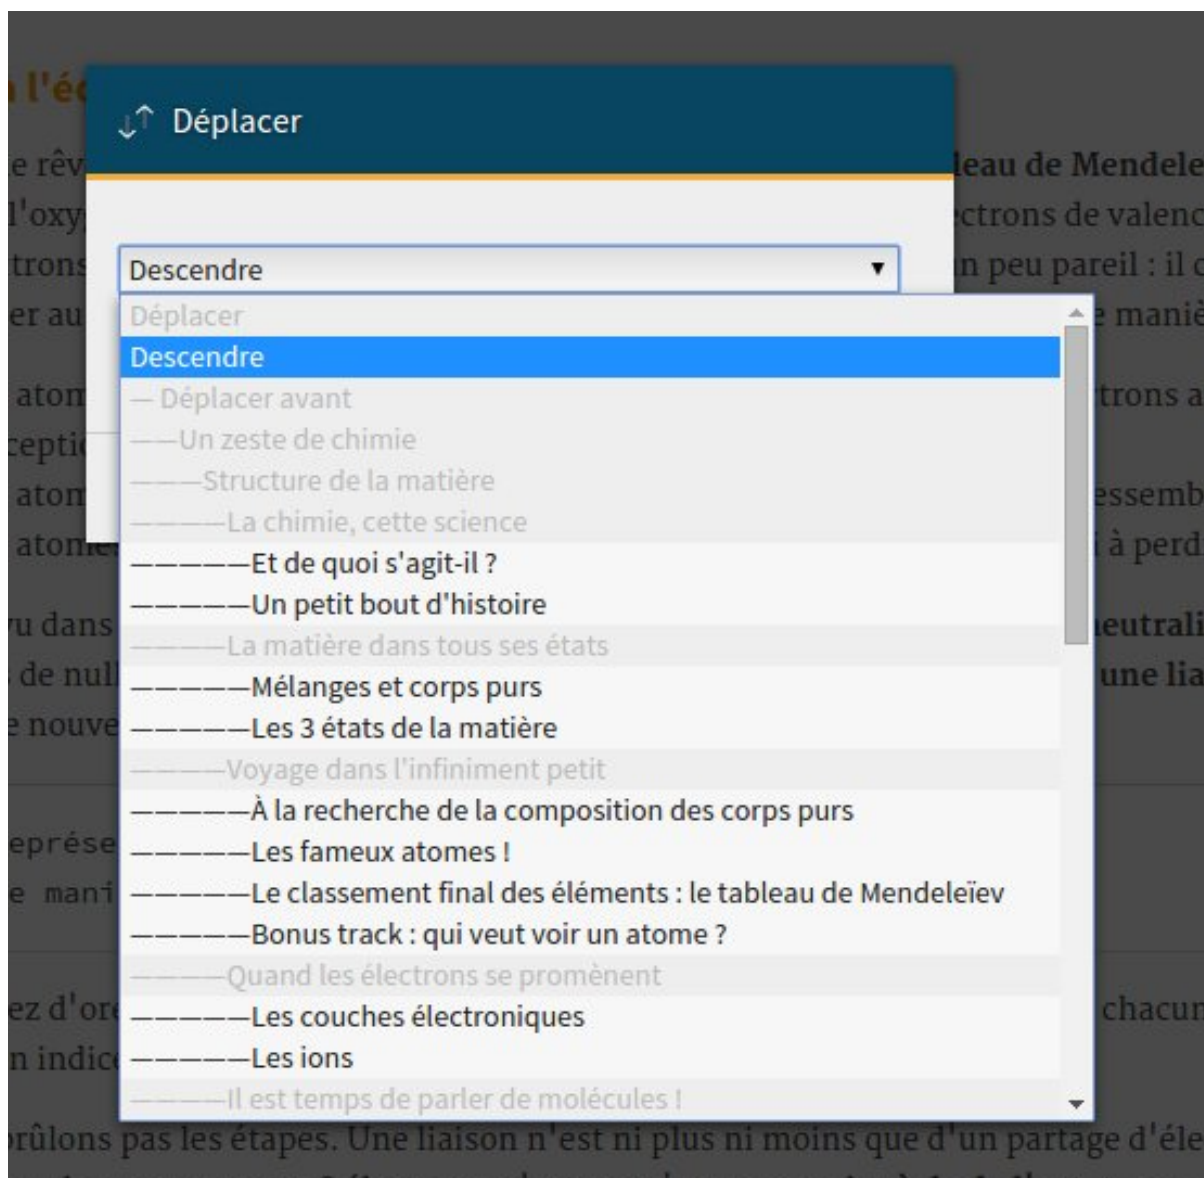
l'é

e rêv
l'oxy
trons
er au

atom
cepti
atom
atome

u dans
de nul
nouve

eprése
e mani

ez d'or
n indic

eau de Mendele
ctrons de valenc
n peu pareil : il c
e maniè

trons a

essemb
à perd

eutrali
une lia

chacun

Déplacer

Descendre ▼

Déplacer
Descendre
— Déplacer avant
——Un zeste de chimie
———Structure de la matière
————La chimie, cette science
—————Et de quoi s'agit-il ?
—————Un petit bout d'histoire
————La matière dans tous ses états
—————Mélanges et corps purs
—————Les 3 états de la matière
————Voyage dans l'infiniment petit
—————À la recherche de la composition des corps purs
—————Les fameux atomes !
—————Le classement final des éléments : le tableau de Mendeleïev
—————Bonus track : qui veut voir un atome ?
————Quand les électrons se promènent
—————Les couches électroniques
—————Les ions
————Il est temps de parler de molécules !

rûlons pas les étapes. Une liaison n'est ni plus ni moins que d'un partage d'éle